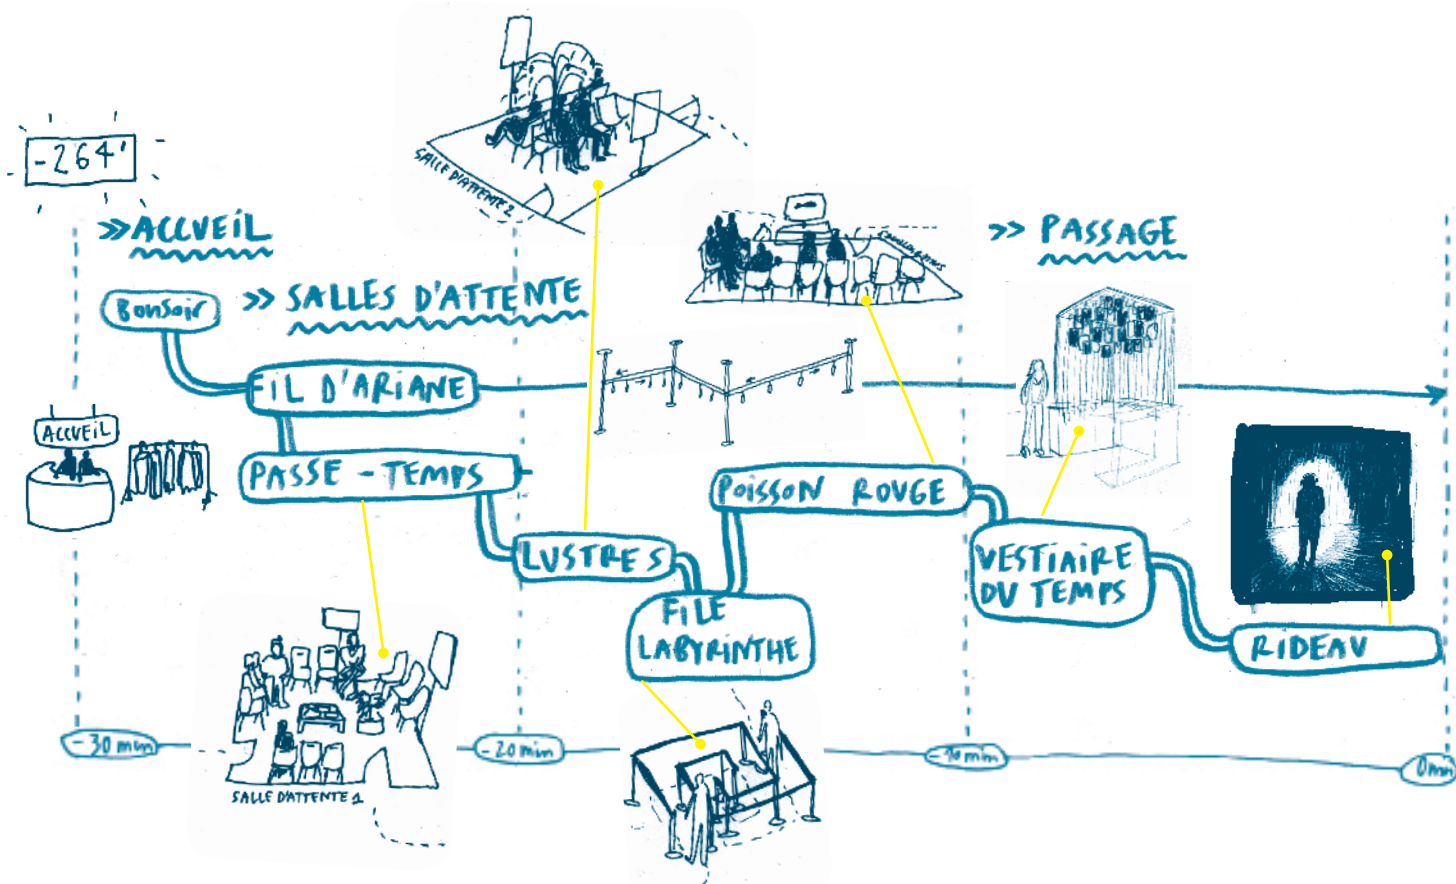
-264'

>> ACCUEIL

>> SALLES D'ATTENTE

>> PASSAGE

SALLE D'ATTENTE 2

Bonsoir

ACCUEIL

FIL D'ARIANE

PASSE - TEMPS

LUSTRES

POISSON ROUGE

FILE LABYRINTHE

VESTIAIRE DU TEMPS

RIDEAU

SALLE D'ATTENTE 1

-30 min

-20 min

-10 min

0 min